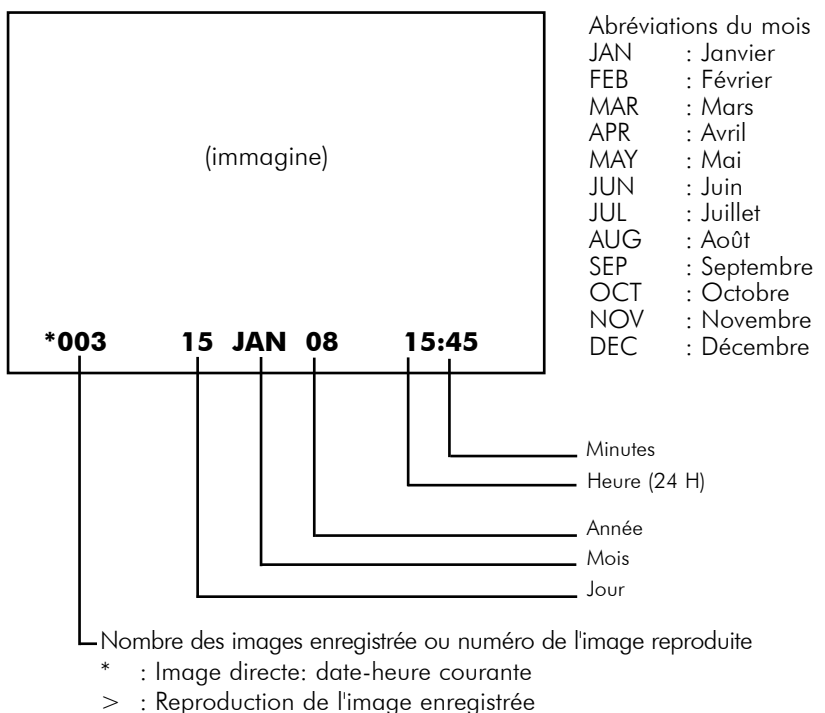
(immagine)

*003 15 JAN 08 15:45

Abréviations du mois

| | |
|---|---|
| JAN | : Janvier |
| FEB | : Février |
| MAR | : Mars |
| APR | : Avril |
| MAY | : Mai |
| JUN | : Juin |
| JUL | : Juillet |
| AUG | : Août |
| SEP | : Septembre |
| OCT | : Octobre |
| NOV | : Novembre |
| DEC | : Décembre |

Minutes

Heure (24 H)

Année

Mois

Jour

Nombre des images enregistrée ou numéro de l'image reproduite

* : Image directe: date-heure courante

> : Reproduction de l'image enregistrée